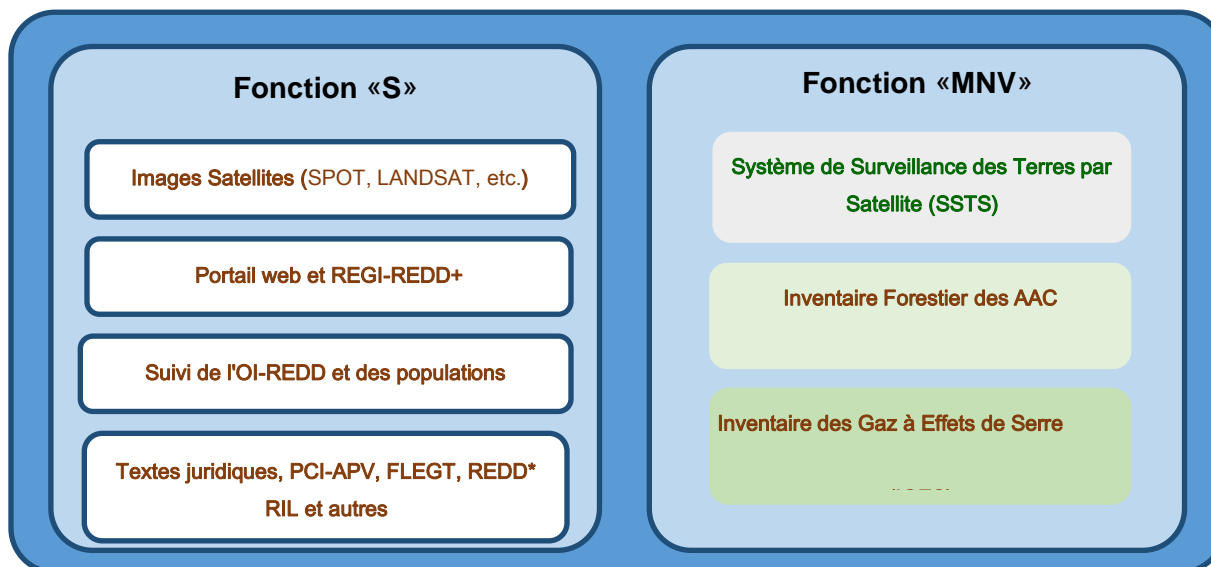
Fonction «S»

Images Satellites (SPOT, LANDSAT, etc.)

Portail web et REGI-REDD+

Suivi de l'OI-REDD et des populations

Textes juridiques, PCI-APV, FLEGT, REDD* RIL et autres

Fonction «MNV»

Système de Surveillance des Terres par Satellite (SSTS)

Inventaire Forestier des AAC

Inventaire des Gaz à Effets de Serre

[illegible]